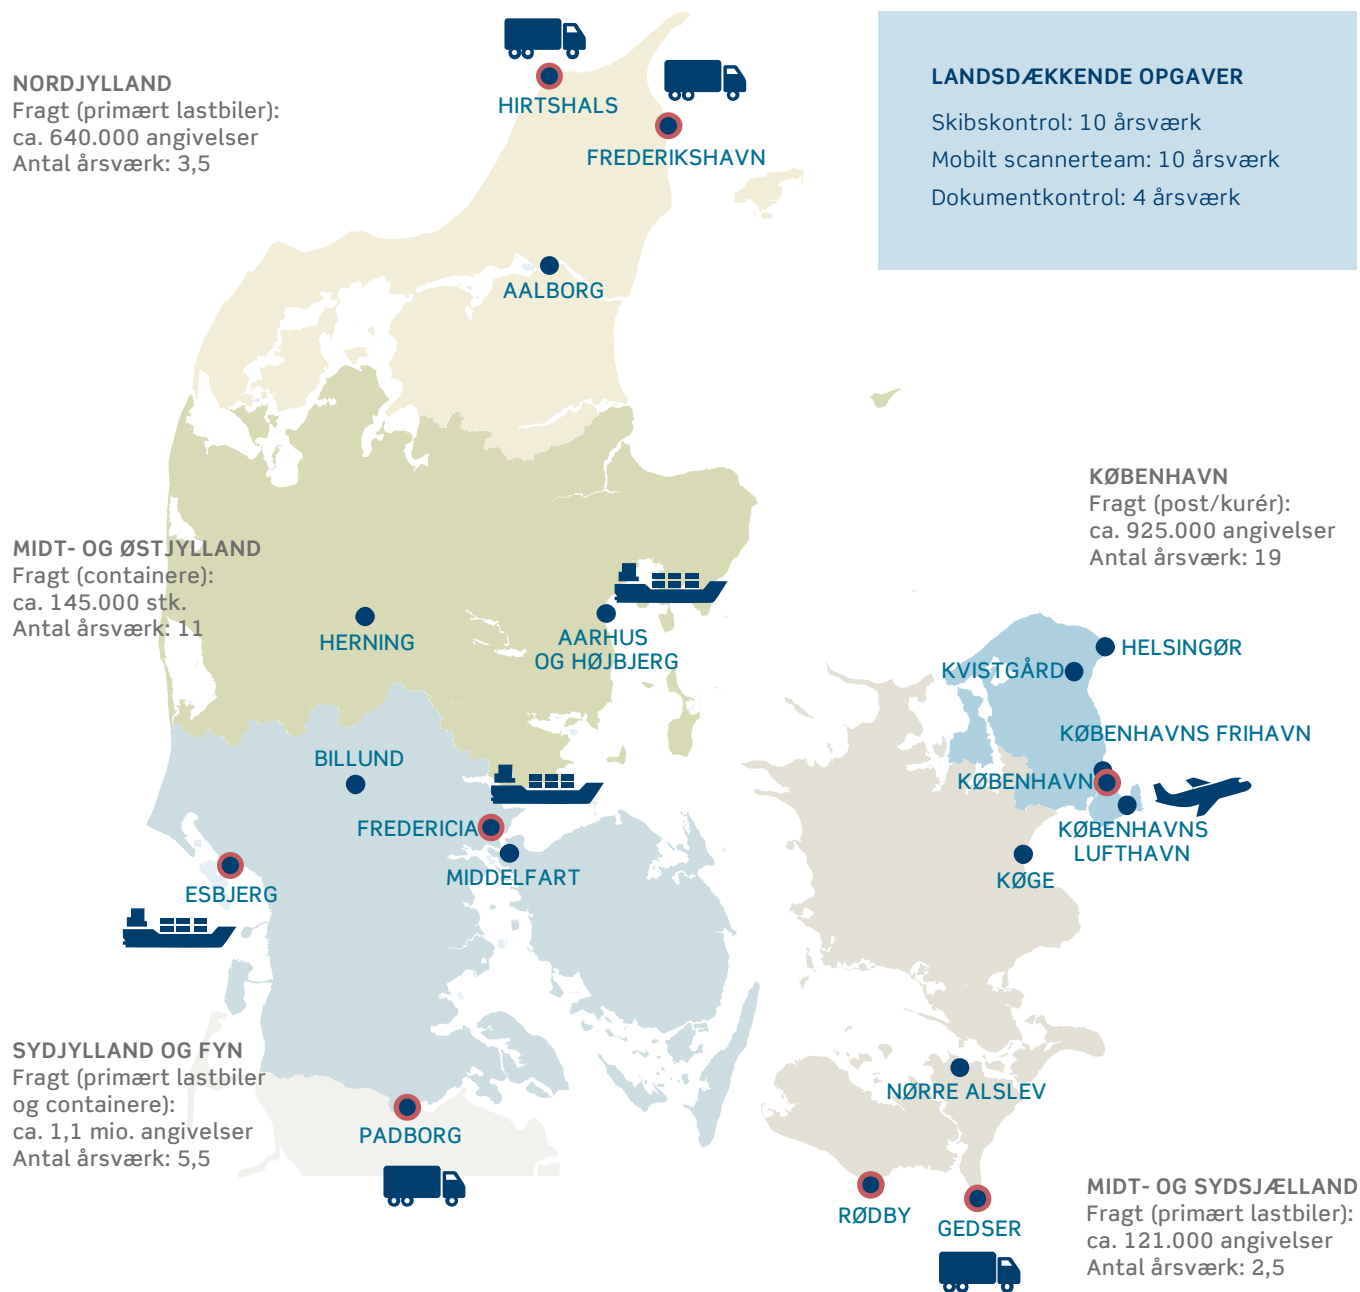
NORDJYLLAND
Fragt (primært lastbiler):
ca. 640.000 angivelser
Antal årsværk: 3,5

HIRTSHALS

FREDERIKSHAVN

LANDSDÆKKENDE OPGAVER
Skibskontrol: 10 årsværk
Mobilt scannerteam: 10 årsværk
Dokumentkontrol: 4 årsværk

AALBORG

KØBENHAVN
Fragt (post/kurér):
ca. 925.000 angivelser
Antal årsværk: 19

MIDT- OG ØSTJYLLAND
Fragt (containere):
ca. 145.000 stk.
Antal årsværk: 11

HERNING

AARHUS
OG HØJBJERG

HELSINGØR

KVISTGÅRD

KØBENHAVNS FRIHAVN

BILLUND

KØBENHAVN

KØBENHAVNS
LUFTHAVN

FREDERICIA

MIDDELFART

ESBJERG

KØGE

SYDJYLLAND OG FYN
Fragt (primært lastbiler
og containere):
ca. 1,1 mio. angivelser
Antal årsværk: 5,5

NØRRE ALSLEV

PADBORG

MIDT- OG SYDSJÆLLAND
Fragt (primært lastbiler):
ca. 121.000 angivelser
Antal årsværk: 2,5

RØDBY

GEDSER